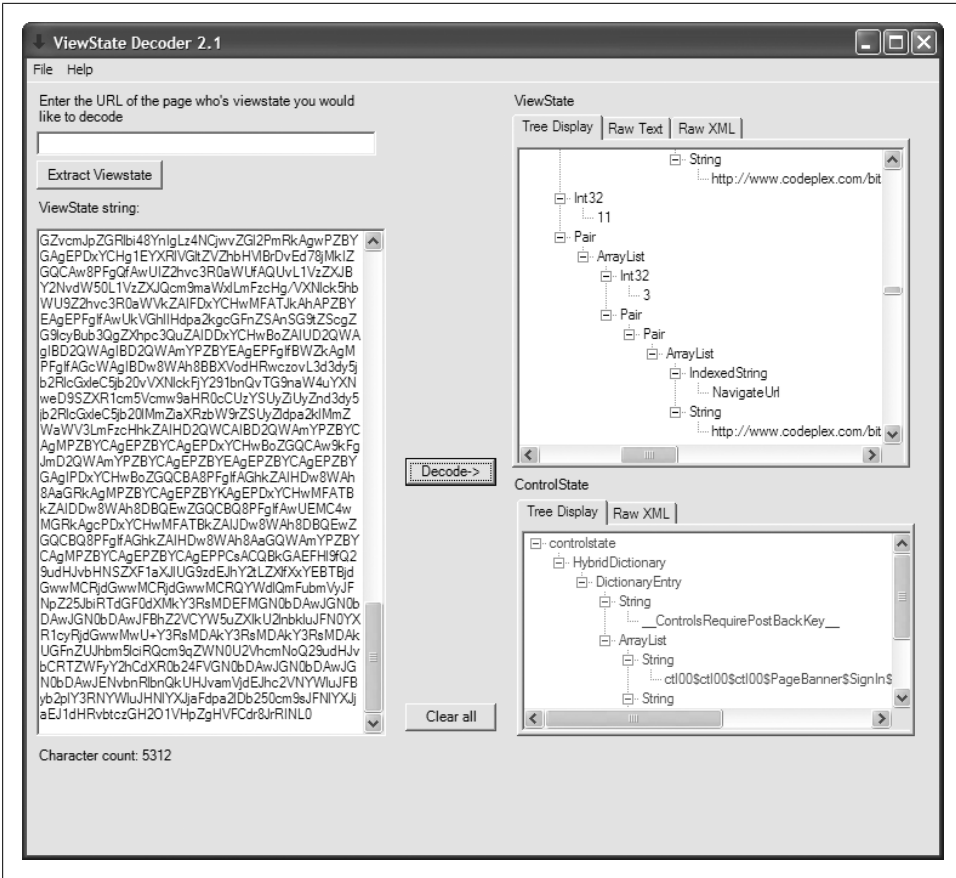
ViewState Decoder 2.1

File Help

Enter the URL of the page who's viewstate you would like to decode

Extract Viewstate

ViewState string:

GZvcmJpZGRlbi48YnlgLz4NCjwvZGl2PmRkAgwPZBY
GAgEPDxYCHg1EYXRlVGltZVZhbHVlBrDvEd78jMkIZ
GQCAw8PFgQfAwUIZ2hvc3R0aWUfAQUvL1VzZXJB
Y2NvdW50L1VzZXJQcm9maWxlLmFzcHg/VXNlck5hb
WU9Z2hvc3R0aWVkZAIFDxYCHwMFATJkAhAPZBY
EAgEPPFgIfAwUkVGhlIHdpa2kgcGFnZSAnSG9tZScgZ
G9lcyBub3QgZXhpc3QuZAIDDxYCHwBoZAIUD2QWA
gIBD2QWAgIBD2QWAmYPZBYEAgEPFgIfBWZkAgM
PFgIfAGcWAgIBDw8WAh8BBXVodHRwczovL3d3dy5j
b2RlcGxleC5jb20vVXNlckFjY291bnQvTG9naW4uYXN
weD9SZXR1cm5Vcmw9aHR0cCUzYSUyZiUyZnd3dy5
jb2RlcGxleC5jb20lMmZiaXRzbW9rZSUyZldpa2klMmZ
WaWV3LmFzcHhkZAIHD2QWCAIBD2QWAmYPZBYC
AgMPZBYCAgEPZBYCAgEPDxYCHwBoZGQCAw9kFg
JmD2QWAmYPZBYCAgEPZBYEAgEPZBYCAgEPZBY
GAgIPDxYCHwBoZGQCBA8PFgIfAGhkZAIHDw8WAh
8AaGRkAgMPZBYCAgEPZBYKAgEPDxYCHwMFATB
kZAIDDw8WAh8DBQEwZGQCBQ8PFgIfAwUEMC4w
MGRkAgcPDxYCHwMFATBkZAIJDw8WAh8DBQEwZ
GQCBQ8PFgIfAGhkZAIHDw8WAh8AaGQWAmYPZBY
CAgMPZBYCAgEPZBYCAgEPPCsACQBkGAEFHl9fQ2
9udHJvbHNSZXF1aXJlUG9zdEJhY2tLZXlfXxYEBTBjd
GwwMCRjdGwwMCRjdGwwMCRQYWdlQmFubmVyJF
NpZ25JbiRTdGF0dXMkY3RsMDEFMGN0bDAwJGN0b
DAwJGN0bDAwJFBhZ2VCYW5uZXIkU2lnbkluJFN0YX
R1cyRjdGwwMwU+Y3RsMDAkY3RsMDAkY3RsMDAk
UGFnZUJhbm5lciRQcm9qZWN0U2VhcmNoQ29udHJv
bCRTZWFyY2hCdXR0b24FVGN0bDAwJGN0bDAwJG
N0bDAwJENvbnRlbnQkUHJvamVjdEJhc2VNYWluJFB
yb2plY3RNYWluJHNlYXJjaFdpa2lDb250cm9sJFNlYXJj
aEJ1dHRvbtczGH2O1VHpZgHVFCdr8JrRINL0

Character count: 5312

Decode->

Clear all

ViewState

Tree Display | Raw Text | Raw XML

String
http://www.codeplex.com/bit
Int32
11
Pair
ArrayList
Int32
3
Pair
Pair
ArrayList
IndexedString
NavigateUrl
String
http://www.codeplex.com/bit

ControlState

Tree Display | Raw XML

controlstate
HybridDictionary
DictionaryEntry
String
__ControlsRequirePostBackKey__
ArrayList
String
ctl00$ctl00$ctl00$PageBanner$SignIn$
String